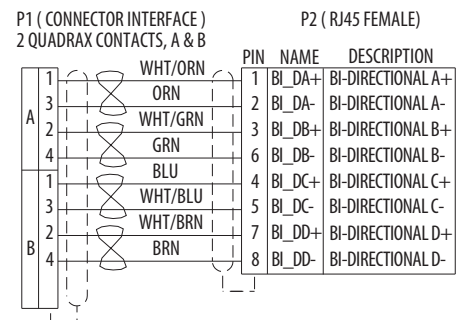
P1 ( CONNECTOR INTERFACE )
2 QUADRAX CONTACTS, A & B

P2 ( RJ45 FEMALE)

A
1
3
2
4

B
1
3
2
4

WHT/ORN
ORN
WHT/GRN
GRN
BLU
WHT/BLU
WHT/BRN
BRN

| PIN | NAME | DESCRIPTION |
|---|---|---|
| 1 | BI_DA+ | BI-DIRECTIONAL A+ |
| 2 | BI_DA- | BI-DIRECTIONAL A- |
| 3 | BI_DB+ | BI-DIRECTIONAL B+ |
| 6 | BI_DB- | BI-DIRECTIONAL B- |
| 4 | BI_DC+ | BI-DIRECTIONAL C+ |
| 5 | BI_DC- | BI-DIRECTIONAL C- |
| 7 | BI_DD+ | BI-DIRECTIONAL D+ |
| 8 | BI_DD- | BI-DIRECTIONAL D- |